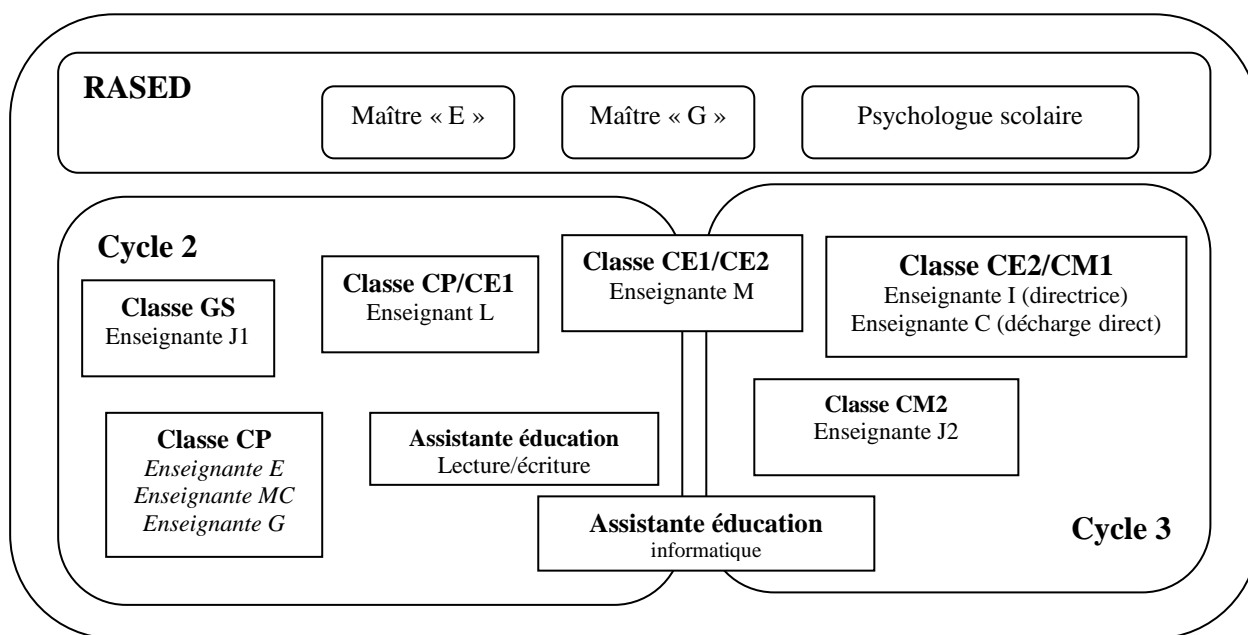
RASED

Maître « E »

Maître « G »

Psychologue scolaire

Cycle 2

Classe GS
Enseignante J1

Classe CP/CE1
Enseignant L

Classe CE1/CE2
Enseignante M

Classe CE2/CM1
Enseignante I (directrice)
Enseignante C (décharge direct)

Classe CP
Enseignante E
Enseignante MC
Enseignante G

Assistante éducation
Lecture/écriture

Classe CM2
Enseignante J2

Assistante éducation
informatique

Cycle 3